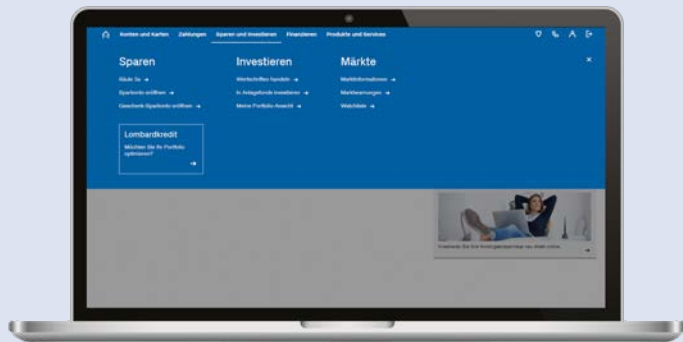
Konten und Karten Zahlungen Sparen und Investieren Finanzieren Produkte und Services

Sparen
Säule 3a →
Sparkonto eröffnen →
Geschenk-Sparkonto eröffnen →

Investieren
Wertschriften handeln →
In Anlagefonds investieren →
Meine Portfolio-Ansicht →

Märkte
Marktinformationen →
Marktwarnungen →
Watchliste →

×

Lombardkredit
Möchten Sie Ihr Portfolio optimieren?
→

Investieren: Die Ihre Vermögensanlage neu direkt online
→